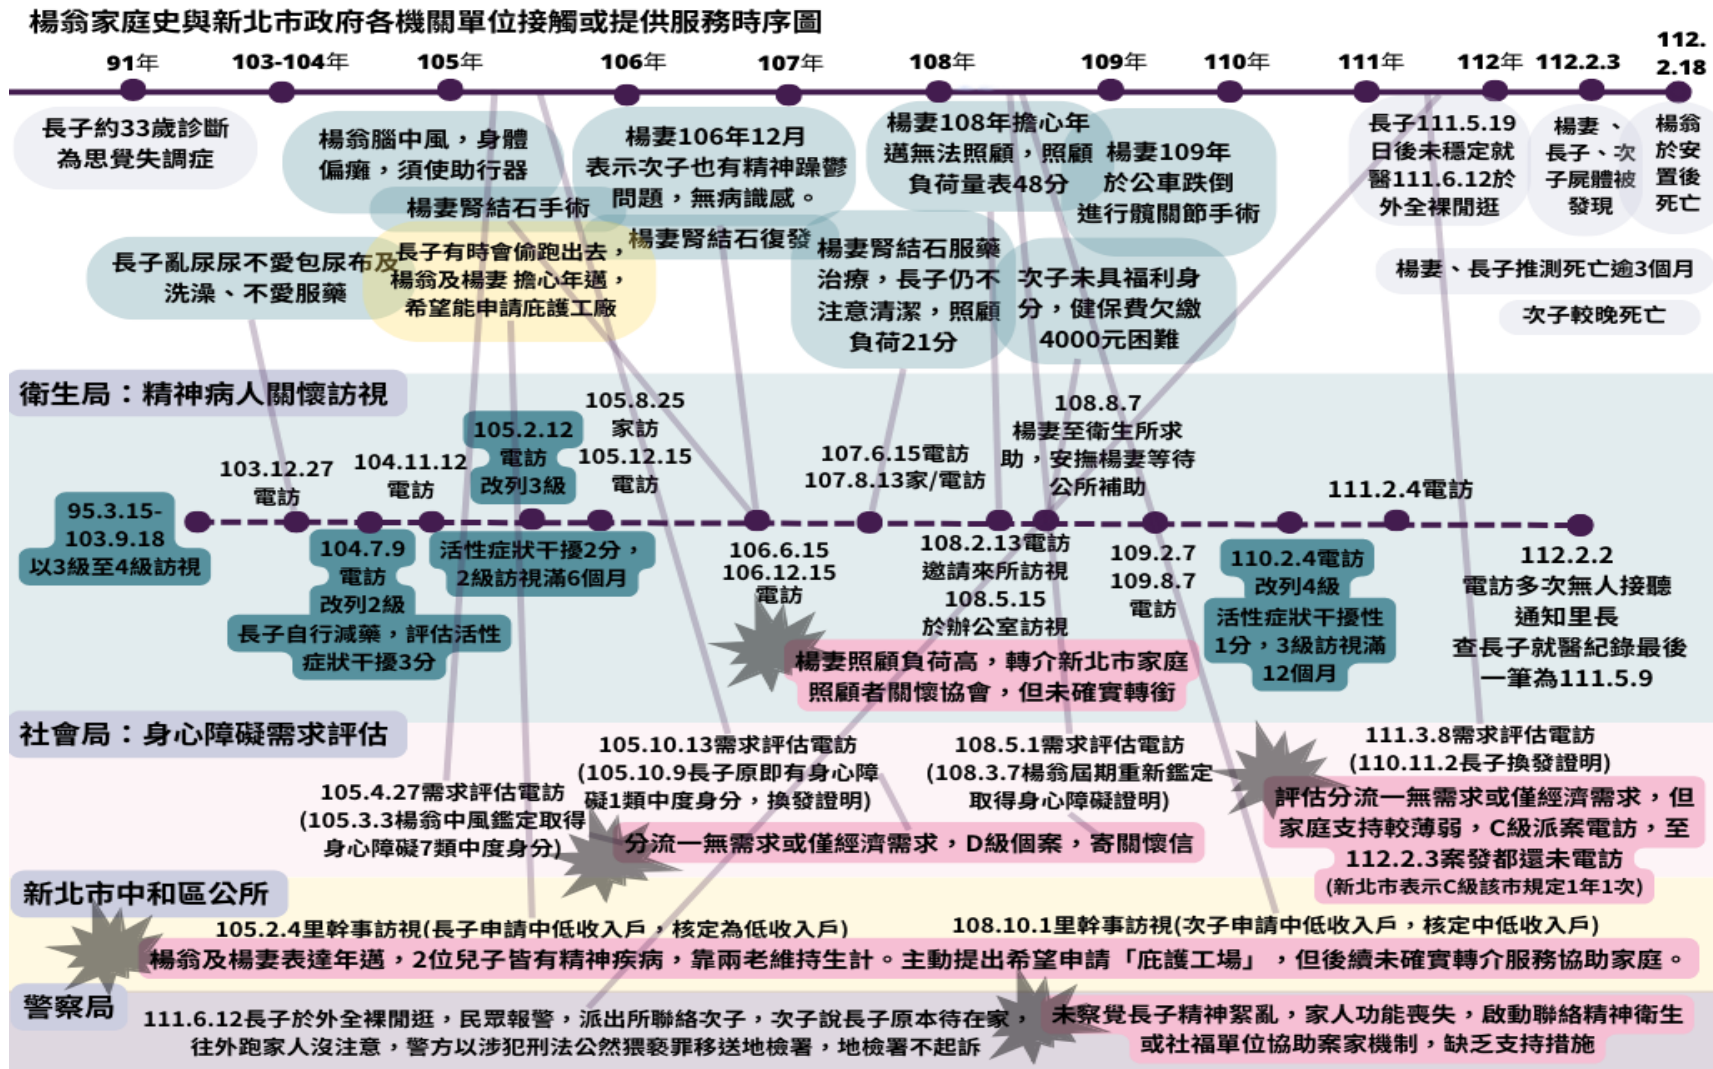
楊翁家庭史與新北市政府各機關單位接觸或提供服務時序圖

91年 103-104年 105年 106年 107年 108年 109年 110年 111年 112年 112.2.3 112.2.18

長子約33歲診斷為思覺失調症

楊翁腦中風，身體偏癱，須使助行器

楊妻腎結石手術

楊妻106年12月表示次子也有精神躁鬱問題，無病識感。

楊妻腎結石復發

楊妻108年擔心年邁無法照顧，照顧負荷量表48分

楊妻109年於公車跌倒進行髖關節手術

長子111.5.19日後未穩定就醫111.6.12於外全裸閒逛

楊妻、長子、次子屍體被發現

楊翁於安置後死亡

楊妻、長子推測死亡逾3個月

次子較晚死亡

長子亂尿尿不愛包尿布及洗澡、不愛服藥

長子有時會偷跑出去，楊翁及楊妻擔心年邁，希望能申請庇護工廠

楊妻腎結石服藥治療，長子仍不注意清潔，照顧負荷21分

次子未具福利身分，健保費欠繳4000元困難

衛生局：精神病人關懷訪視

95.3.15-103.9.18 以3級至4級訪視

103.12.27 電訪

104.11.12 電訪

104.7.9 電訪 改列2級

長子自行減藥，評估活性症狀干擾3分

105.2.12 電訪 改列3級

活性症狀干擾2分，2級訪視滿6個月

105.8.25 家訪

105.12.15 電訪

106.6.15 106.12.15 電訪

107.6.15電訪 107.8.13家/電訪

108.8.7 楊妻至衛生所求助，安撫楊妻等待公所補助

108.2.13電訪 邀請來所訪視 108.5.15 於辦公室訪視

109.2.7 109.8.7 電訪

110.2.4電訪 改列4級 活性症狀干擾性1分，3級訪視滿12個月

111.2.4電訪

112.2.2 電訪多次無人接聽 通知里長 查長子就醫紀錄最後一筆為111.5.9

楊妻照顧負荷高，轉介新北市家庭照顧者關懷協會，但未確實轉銜

社會局：身心障礙需求評估

105.4.27需求評估電訪 (105.3.3楊翁中風鑑定取得身心障礙7類中度身分)

105.10.13需求評估電訪 (105.10.9長子原即有身心障礙1類中度身分，換發證明)

108.5.1需求評估電訪 (108.3.7楊翁屆期重新鑑定取得身心障礙證明)

分流一無需求或僅經濟需求，D級個案，寄關懷信

111.3.8需求評估電訪 (110.11.2長子換發證明)

評估分流一無需求或僅經濟需求，但家庭支持較薄弱，C級派案電訪，至112.2.3案發都還未電訪 (新北市表示C級該市規定1年1次)

新北市中和區公所

105.2.4里幹事訪視(長子申請中低收入戶，核定為低收入戶)

108.10.1里幹事訪視(次子申請中低收入戶，核定中低收入戶)

楊翁及楊妻表達年邁，2位兒子皆有精神疾病，靠兩老維持生計。主動提出希望申請「庇護工場」，但後續未確實轉介服務協助家庭。

警察局

111.6.12長子於外全裸閒逛，民眾報警，派出所聯絡次子，次子說長子原本待在家，往外跑家人沒注意，警方以涉犯刑法公然猥褻罪移送地檢署，地檢署不起訴

未察覺長子精神紊亂，家人功能喪失，啟動聯絡精神衛生或社福單位協助案家機制，缺乏支持措施